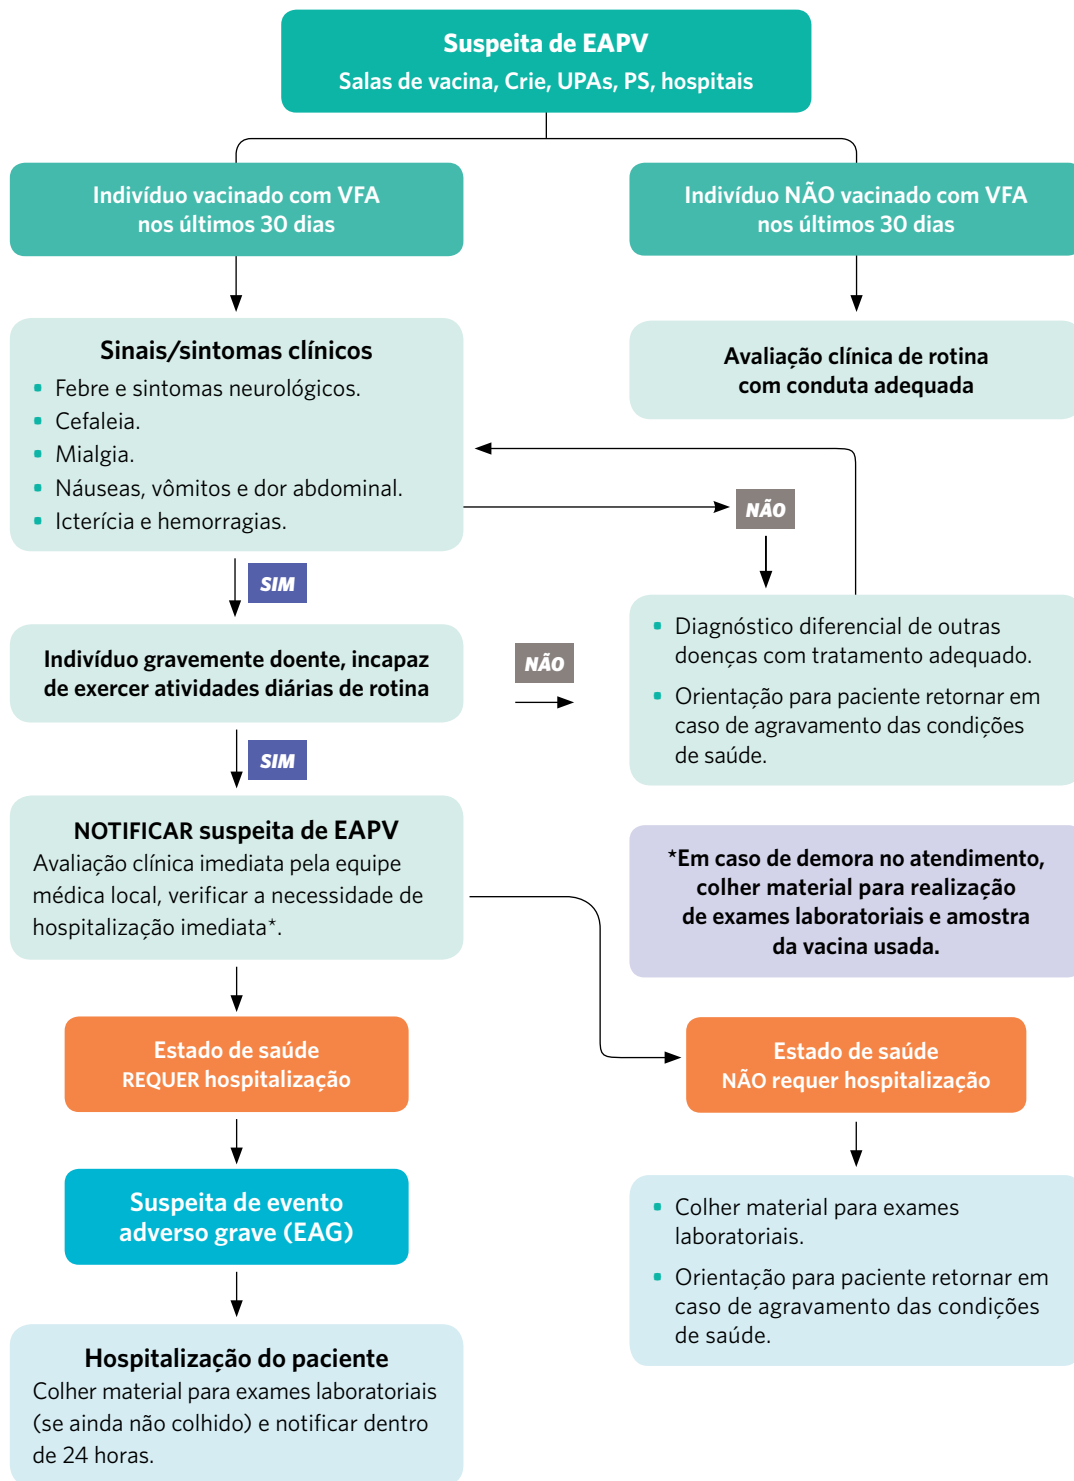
Suspeita de EAPV
Salas de vacina, Crie, UPAs, PS, hospitais

Indivíduo vacinado com VFA nos últimos 30 dias

Indivíduo NÃO vacinado com VFA nos últimos 30 dias

Sinais/sintomas clínicos
- Febre e sintomas neurológicos.
- Cefaleia.
- Mialgia.
- Náuseas, vômitos e dor abdominal.
- Icterícia e hemorragias.

Avaliação clínica de rotina com conduta adequada

NÃO

SIM

Indivíduo gravemente doente, incapaz de exercer atividades diárias de rotina

NÃO

- Diagnóstico diferencial de outras doenças com tratamento adequado.
- Orientação para paciente retornar em caso de agravamento das condições de saúde.

SIM

NOTIFICAR suspeita de EAPV
Avaliação clínica imediata pela equipe médica local, verificar a necessidade de hospitalização imediata*.

*Em caso de demora no atendimento, colher material para realização de exames laboratoriais e amostra da vacina usada.

Estado de saúde
REQUER hospitalização

Estado de saúde
NÃO requer hospitalização

Suspeita de evento adverso grave (EAG)

- Colher material para exames laboratoriais.
- Orientação para paciente retornar em caso de agravamento das condições de saúde.

Hospitalização do paciente
Colher material para exames laboratoriais (se ainda não colhido) e notificar dentro de 24 horas.